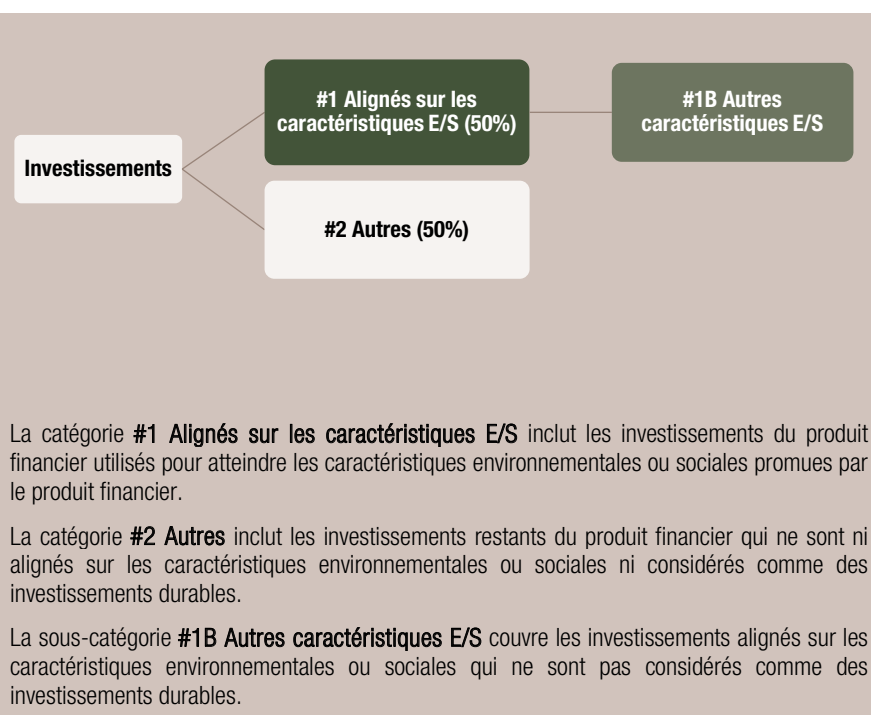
Investissements

#1 Alignés sur les caractéristiques E/S (50%)

#1B Autres caractéristiques E/S

#2 Autres (50%)

La catégorie **#1 Alignés sur les caractéristiques E/S** inclut les investissements du produit financier utilisés pour atteindre les caractéristiques environnementales ou sociales promues par le produit financier.

La catégorie **#2 Autres** inclut les investissements restants du produit financier qui ne sont ni alignés sur les caractéristiques environnementales ou sociales ni considérés comme des investissements durables.

La sous-catégorie **#1B Autres caractéristiques E/S** couvre les investissements alignés sur les caractéristiques environnementales ou sociales qui ne sont pas considérés comme des investissements durables.